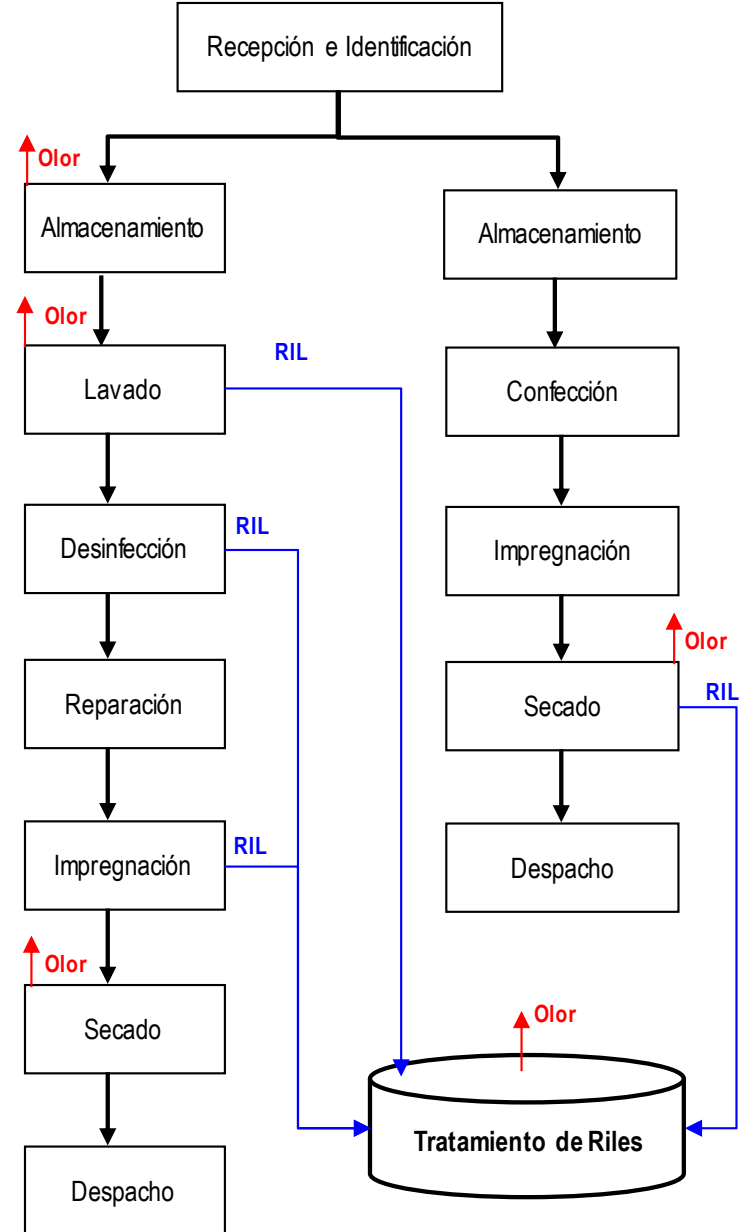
Recepción e Identificación

Olor

Almacenamiento

Olor

Lavado

RIL

Desinfección

RIL

Reparación

Impregnación

RIL

Olor

Secado

Despacho

Almacenamiento

Confección

Impregnación

Olor

Secado

RIL

Despacho

Olor

Tratamiento de Riles